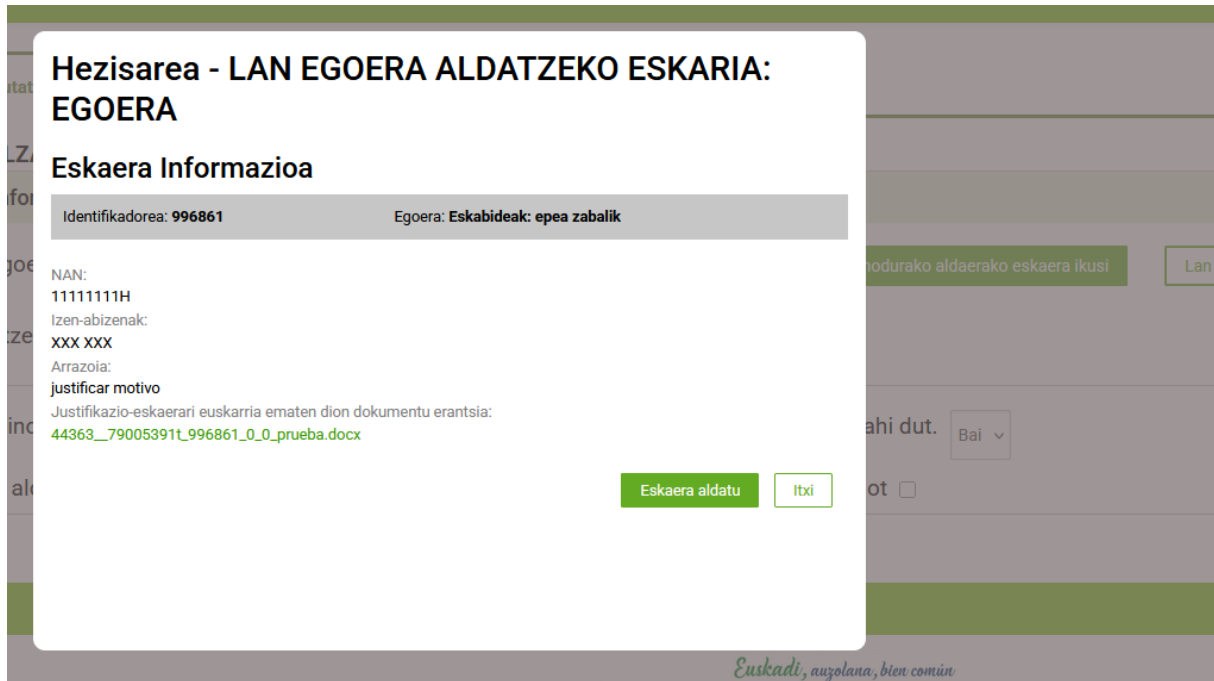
Hezisarea - LAN EGOERA ALDATZEKO ESKARIA: EGOERA

Eskaera Informazioa

Identifikadorea: **996861**

Egoera: **Eskabideak: epea zabalik**

NAN:
11111111H
Izen-abizenak:
XXX XXX
Arrazoia:
justificar motivo
Justifikazio-eskaerari euskarria ematen dion dokumentu erantsia:
44363__79005391t_996861_0_0_prueba.docx

Eskaera aldatu

Itxi

tat

LZ

for

goe

modurako aldaerako eskaera ikusi

Lan

ze

inc

ahi dut.

Bai

al

ot

Euskadi, auzolana, bien común